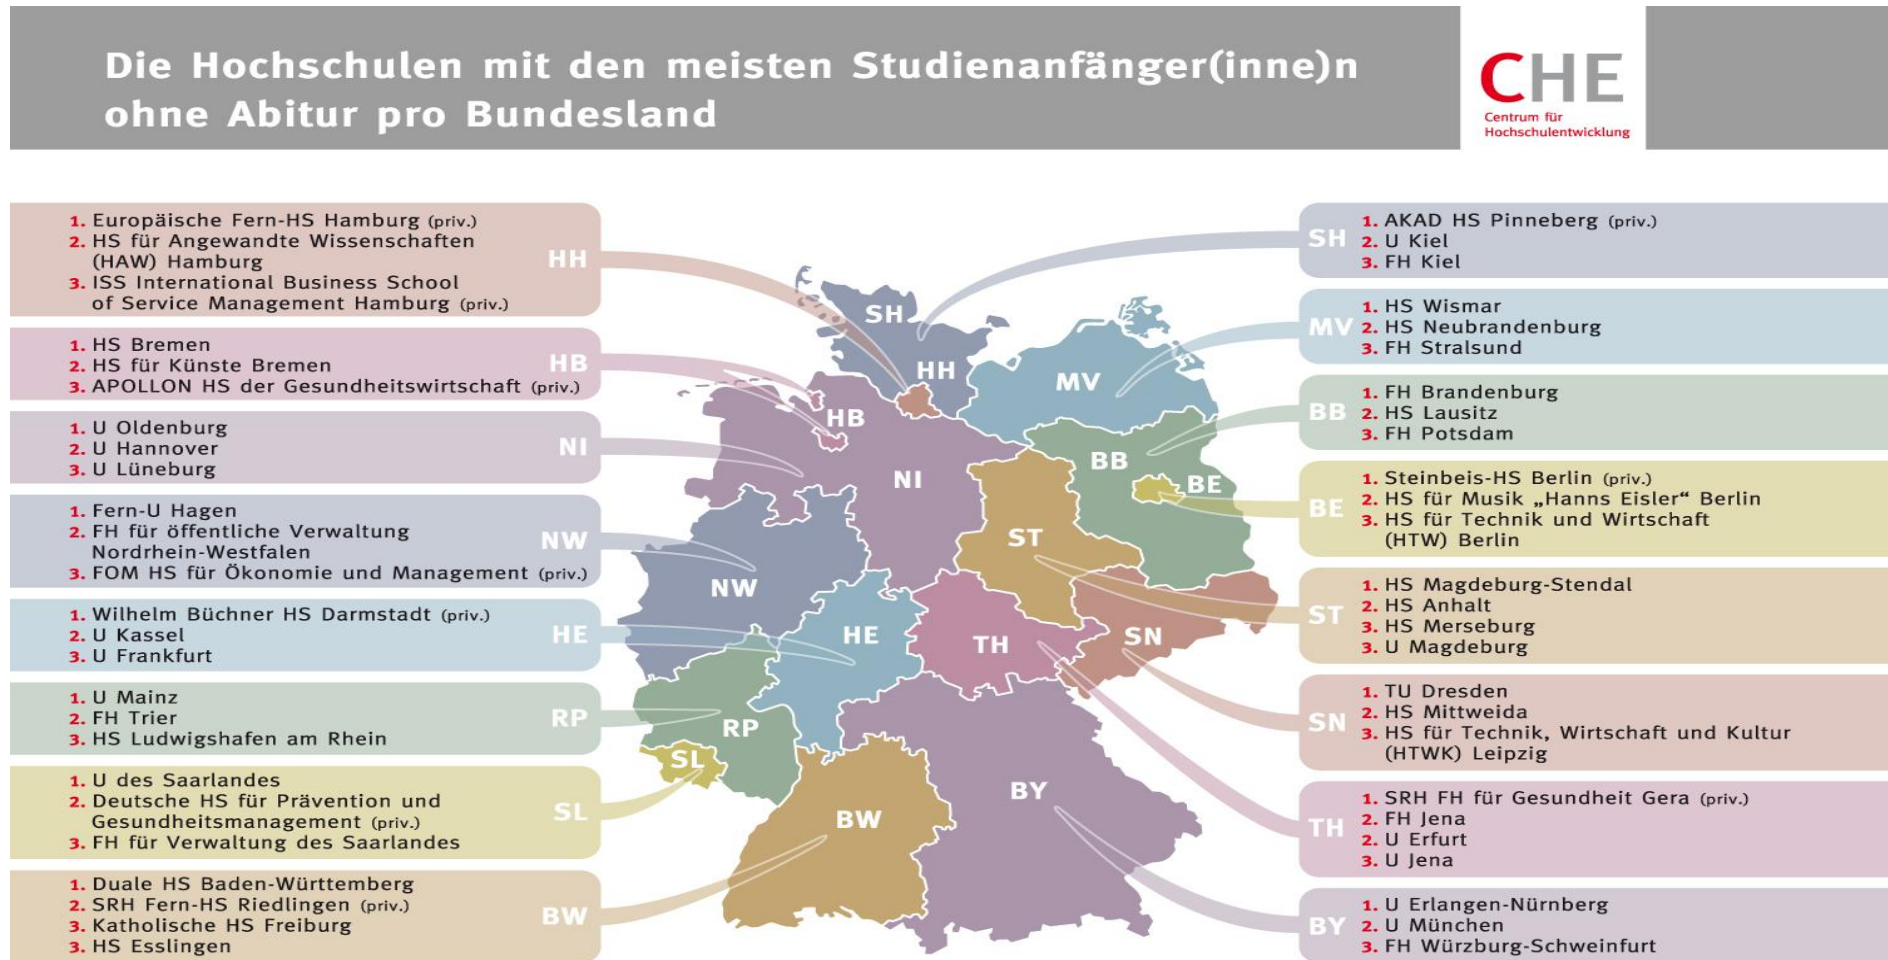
Die Hochschulen mit den meisten Studienanfänger(inne)n ohne Abitur pro Bundesland

CHE
Centrum für Hochschulentwicklung

HH
1. Europäische Fern-HS Hamburg (priv.)
2. HS für Angewandte Wissenschaften (HAW) Hamburg
3. ISS International Business School of Service Management Hamburg (priv.)

HB
1. HS Bremen
2. HS für Künste Bremen
3. APOLLON HS der Gesundheitswirtschaft (priv.)

NI
1. U Oldenburg
2. U Hannover
3. U Lüneburg

NW
1. Fern-U Hagen
2. FH für öffentliche Verwaltung Nordrhein-Westfalen
3. FOM HS für Ökonomie und Management (priv.)

HE
1. Wilhelm Büchner HS Darmstadt (priv.)
2. U Kassel
3. U Frankfurt

RP
1. U Mainz
2. FH Trier
3. HS Ludwigshafen am Rhein

SL
1. U des Saarlandes
2. Deutsche HS für Prävention und Gesundheitsmanagement (priv.)
3. FH für Verwaltung des Saarlandes

BW
1. Duale HS Baden-Württemberg
2. SRH Fern-HS Riedlingen (priv.)
3. Katholische HS Freiburg
3. HS Esslingen

SH HH MV HB NI BB BE ST NW HE TH SN RP SL BW BY

SH
1. AKAD HS Pinneberg (priv.)
2. U Kiel
3. FH Kiel

MV
1. HS Wismar
2. HS Neubrandenburg
3. FH Stralsund

BB
1. FH Brandenburg
2. HS Lausitz
3. FH Potsdam

BE
1. Steinbeis-HS Berlin (priv.)
2. HS für Musik „Hanns Eisler“ Berlin
3. HS für Technik und Wirtschaft (HTW) Berlin

ST
1. HS Magdeburg-Stendal
2. HS Anhalt
3. HS Merseburg
3. U Magdeburg

SN
1. TU Dresden
2. HS Mittweida
3. HS für Technik, Wirtschaft und Kultur (HTWK) Leipzig

TH
1. SRH FH für Gesundheit Gera (priv.)
2. FH Jena
2. U Erfurt
3. U Jena

BY
1. U Erlangen-Nürnberg
2. U München
3. FH Würzburg-Schweinfurt